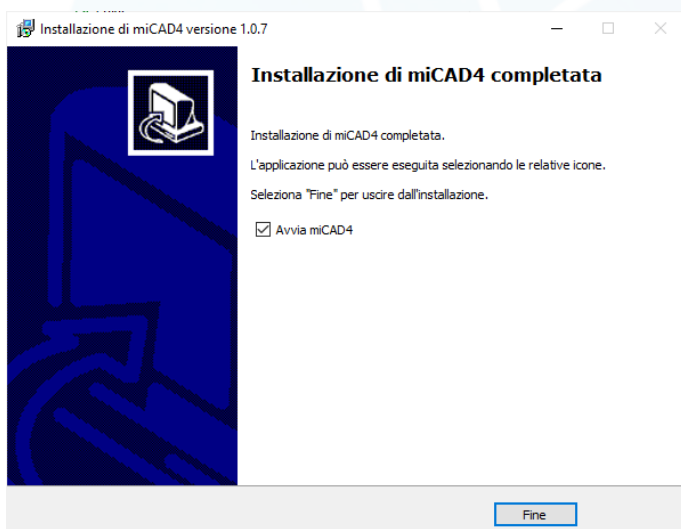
Installazione di miCAD4 versione 1.0.7

Installazione di miCAD4 completata

Installazione di miCAD4 completata.

L'applicazione può essere eseguita selezionando le relative icone.

Seleziona "Fine" per uscire dall'installazione.

☑ Avvia miCAD4

Fine